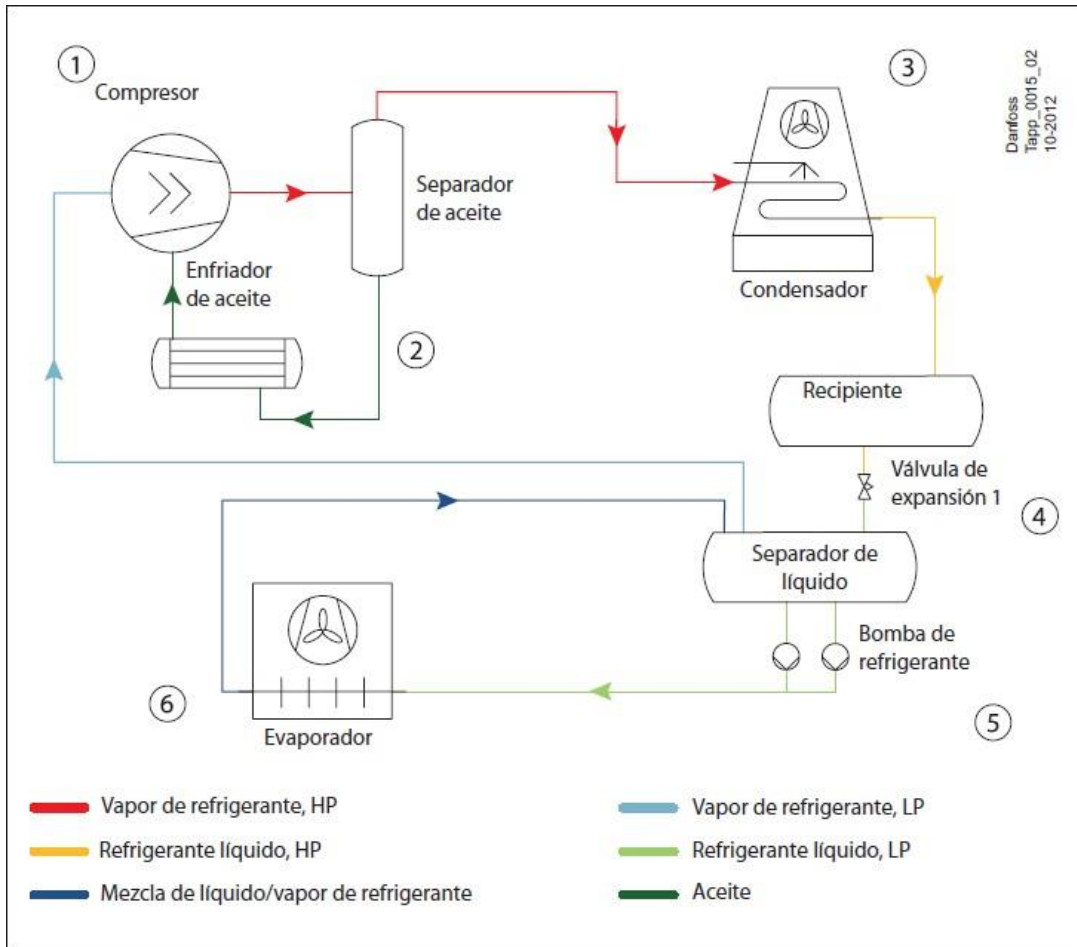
1
Compresor

Separador de aceite

3

Danfoss
Tapp_0015_02
10-2012

Enfriador de aceite

Condensador

2

Recipiente

Válvula de expansión 1

4

Separador de líquido

Bomba de refrigerante

6

Evaporador

5

Vapor de refrigerante, HP
Refrigerante líquido, HP
Mezcla de líquido/vapor de refrigerante

Vapor de refrigerante, LP
Refrigerante líquido, LP
Aceite